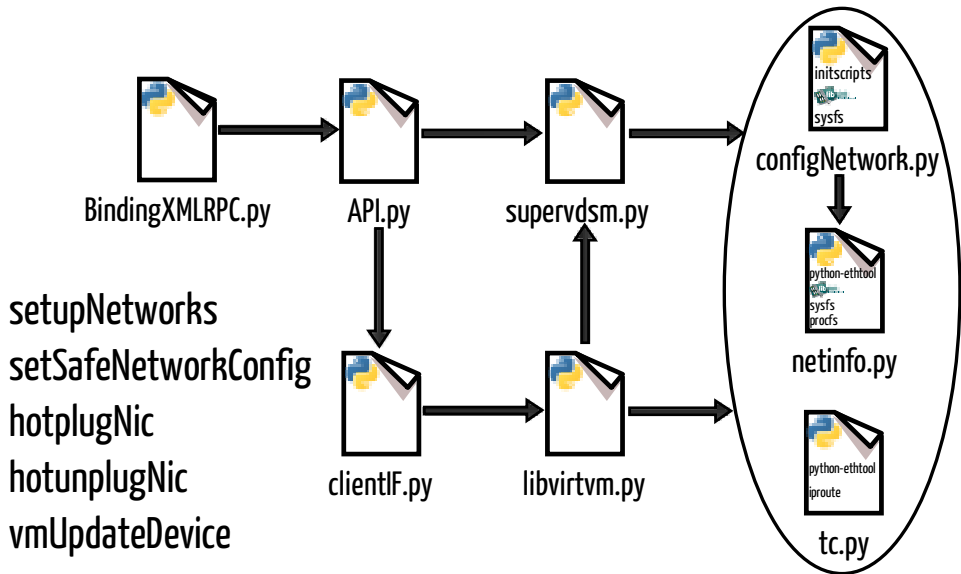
BindingXMLRPC.py

API.py

supervdsm.py

initscripts

sysfs

configNetwork.py

python-ethtool

sysfs

procfs

netinfo.py

python-ethtool

iproute

tc.py

clientIF.py

libvirtvm.py

setupNetworks
setSafeNetworkConfig
hotplugNic
hotunplugNic
vmUpdateDevice